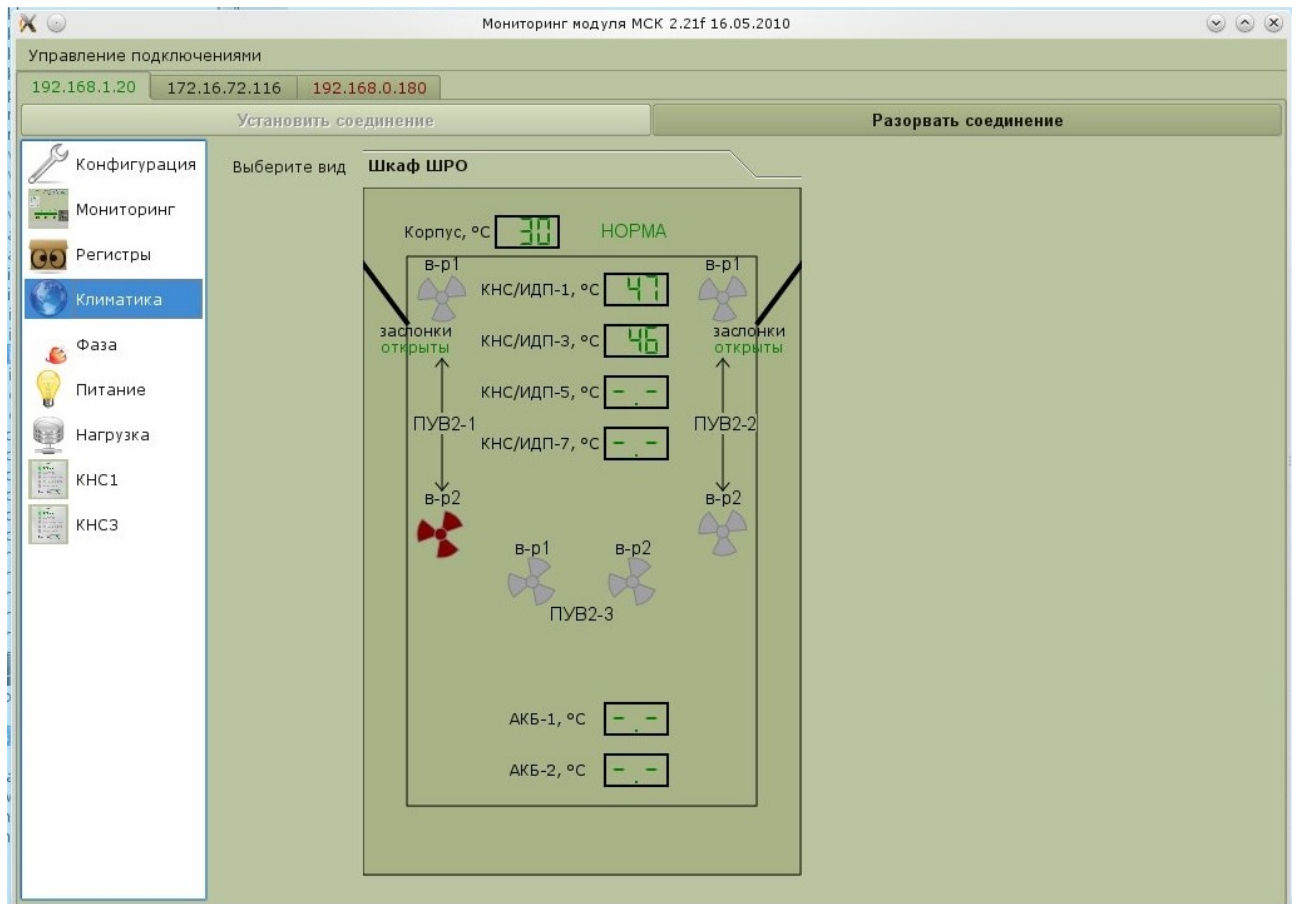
Мониторинг модуля МСК 2.21f 16.05.2010

Управление подключениями

192.168.1.20 | 172.16.72.116 | 192.168.0.180

Установить соединение

Разорвать соединение

Конфигурация
Мониторинг
Регистры
Климатика
Фаза
Питание
Нагрузка
КНС1
КНС3

Выберите вид

Шкаф ШРО

Корпус, °С 30 НОРМА

в-р1

КНС/ИДП-1, °С 47

в-р1

заслонки открыты

КНС/ИДП-3, °С 46

заслонки открыты

КНС/ИДП-5, °С -.-

ПУВ2-1

КНС/ИДП-7, °С -.-

ПУВ2-2

в-р2

в-р2

в-р1

в-р2

ПУВ2-3

АКБ-1, °С -.-

АКБ-2, °С -.-